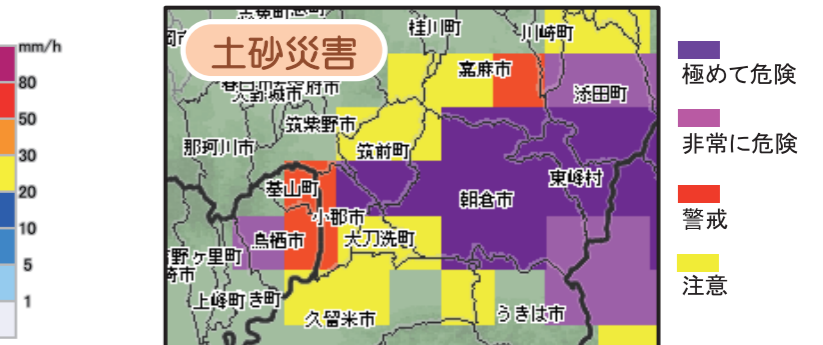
mm/h
80
50
30
20
10
5
1

土砂災害

桂川町
川崎町
嘉麻市
宇美町
久野市
太宰府市
筑紫野市
那珂川市
筑前町
添田町
基山町
朝倉市
東峰村
小郡市
鳥栖市
大刀洗町
吉野ヶ里町
神埼市
上峰町
みやき町
久留米市
うきは市

極めて危険
非常に危険
警戒
注意